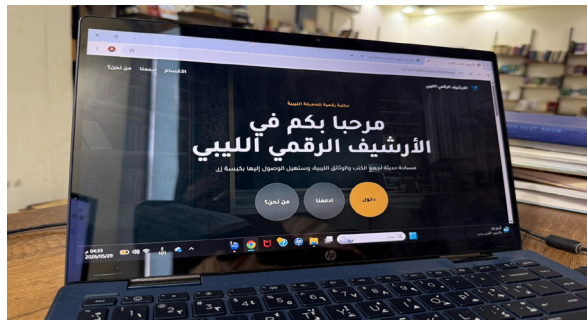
الأرشيف الرقمي الليبي

من نحن؟ ادعمنا الأقسام

مكتبة رقمية للصحيفة الليبية

مرحبا بكم في الأرشيف الرقمي الليبي

مساحة حديثة لجمع الكتب والوثائق الليبية، وتسهيل الوصول إليها بكبسة زر

دخول ادعمنا من نحن؟

hp

06:35
2026/05/29